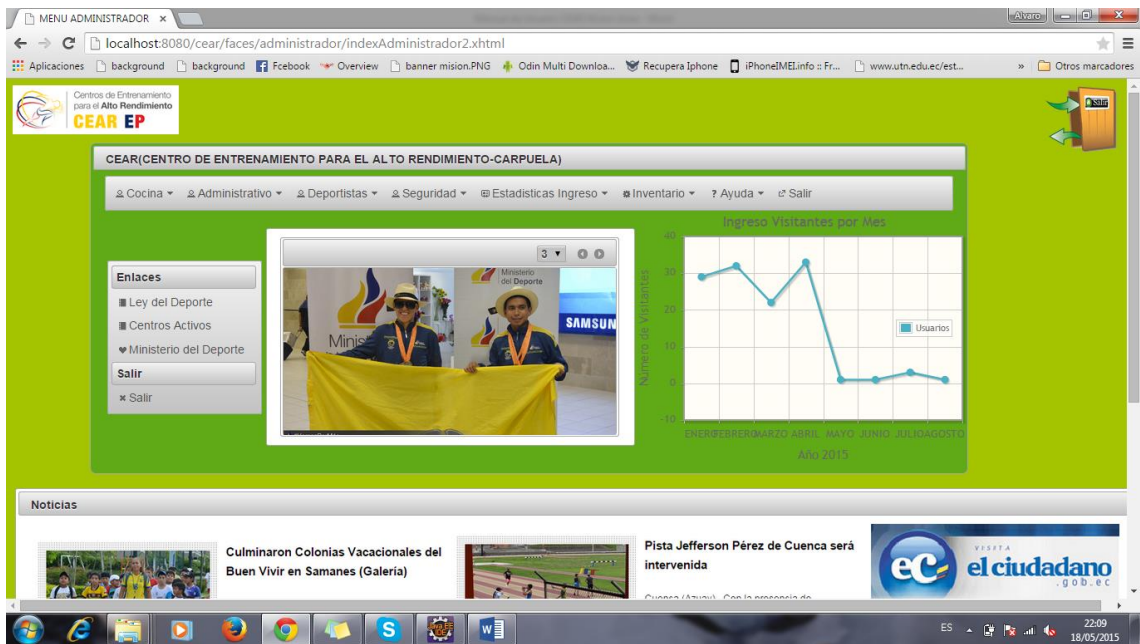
MENU ADMINISTRADOR ×

Alvaro

localhost:8080/cear/faces/administrador/indexAdministrador2.xhtml

Aplicaciones background background Fcebook Overview banner mision.PNG Odin Multi Downloa... Recupera Iphone iPhoneIMEI.info :: Fr... www.utn.edu.ec/est... » Otros marcadores

Centros de Entrenamiento para el Alto Rendimiento CEAR EP

Salir

CEAR(CENTRO DE ENTRENAMIENTO PARA EL ALTO RENDIMIENTO-CARPUELA)

Cocina ▾ Administrativo ▾ Deportistas ▾ Seguridad ▾ Estadisticas Ingreso ▾ Inventario ▾ ? Ayuda ▾ Salir

Enlaces
Ley del Deporte
Centros Activos
Ministerio del Deporte
Salir
× Salir

3 ▾

Ministerio del Deporte
SAMSUN
Minis

Ingreso Visitantes por Mes

| Número de Visitantes |
|---|
| 40 |
| 30 |
| 20 |
| 10 |
| 0 |
| -10 |

Usuarios

ENERO FEBRERO MARZO ABRIL MAYO JUNIO JULIO AGOSTO
Año 2015

Noticias

Culminaron Colonias Vacacionales del Buen Vivir en Samanes (Galería)

Pista Jefferson Pérez de Cuenca será intervenida

Cuenca (Azuay).- Con la presencia de

VISITA ec el ciudadano .gob.ec

ES 22:09 18/05/2015